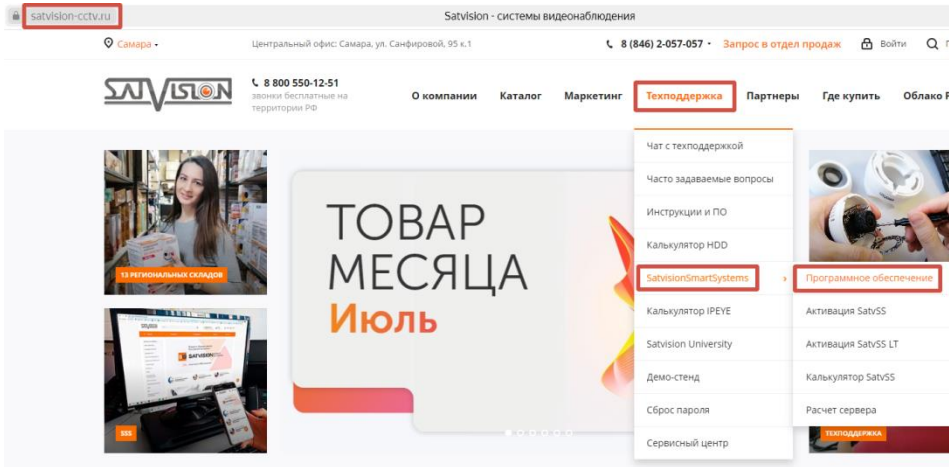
satvision-cctv.ru

Satvision - системы видеонаблюдения

Самара

Центральный офис: Самара, ул. Санфировой, 95 к.1

8 (846) 2-057-057

Запрос в отдел продаж

Войти

SATVISION

8 800 550-12-51

звонки бесплатные на территории РФ

О компании

Каталог

Маркетинг

Техподдержка

Партнеры

Где купить

Облако F

Чат с техподдержкой

Часто задаваемые вопросы

Инструкции и ПО

Калькулятор HDD

SatvisionSmartSystems

Калькулятор IPEYE

Satvision University

Демо-стенд

Сброс пароля

Сервисный центр

Программное обеспечение

Активация SatvSS

Активация SatvSS LT

Калькулятор SatvSS

Расчет сервера

13 РЕГИОНАЛЬНЫХ СКЛАДОВ

ТОВАР МЕСЯЦА

Июль

SSS

ТЕХПОДДЕРЖКА